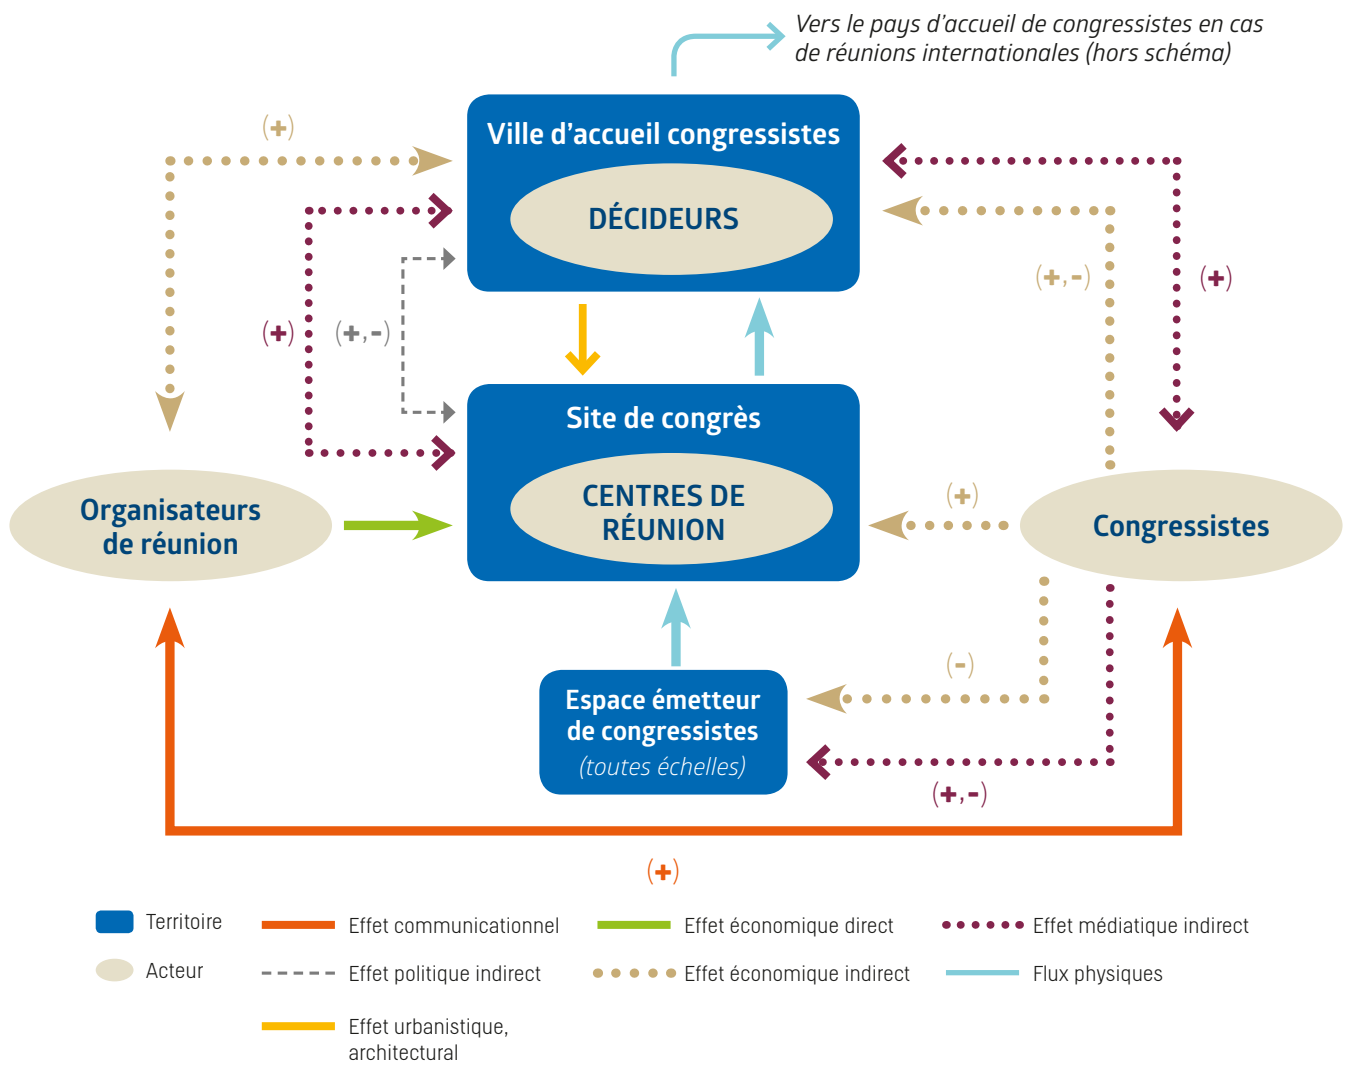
Vers le pays d'accueil de congressistes en cas de réunions internationales (hors schéma)

(+)

Ville d'accueil congressistes

DÉCIDEURS

(+,-)

(+)

(+)

(+,-)

Site de congrès

CENTRES DE RÉUNION

Organisateurs de réunion

(+)

Congressistes

(-)

Espace émetteur de congressistes (toutes échelles)

(+,-)

(+)

Territoire

Acteur

Effet communicationnel

Effet politique indirect

Effet urbanistique, architectural

Effet économique direct

Effet économique indirect

Effet médiatique indirect

Flux physiques